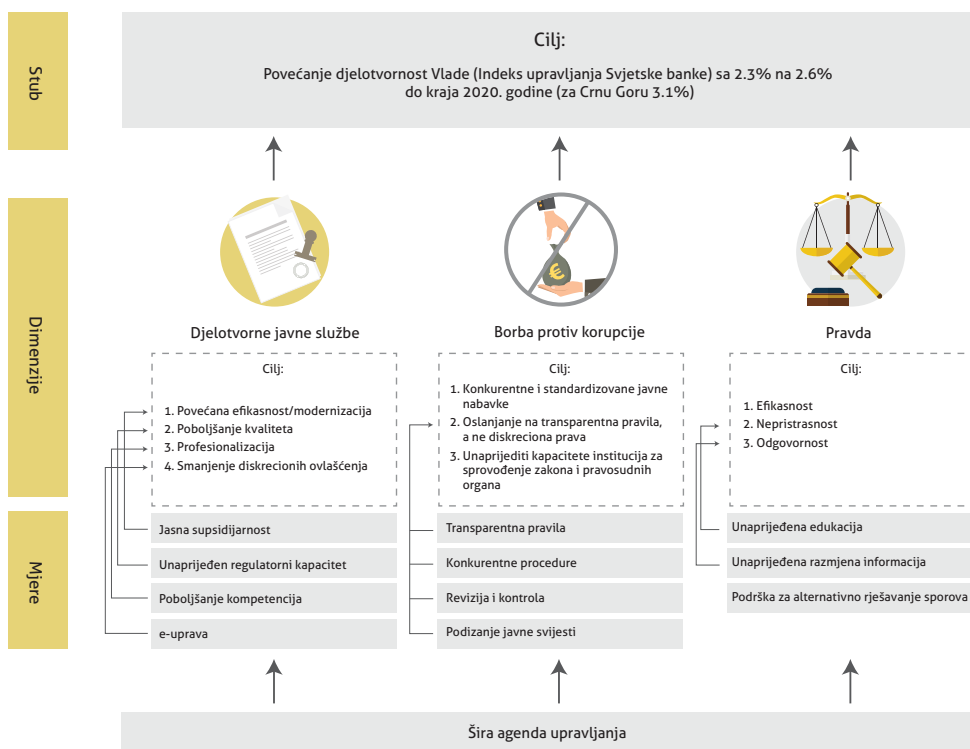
Stub

Cilj:

Povećanje djelotvornost Vlade (Indeks upravljanja Svjetske banke) sa 2.3% na 2.6% do kraja 2020. godine (za Crnu Goru 3.1%)

Dimenzije

Djelotvorne javne službe

Cilj:

1. Povećana efikasnost/modernizacija
2. Poboljšanje kvaliteta
3. Profesionalizacija
4. Smanjenje diskrecionih ovlašćenja

Borba protiv korupcije

Cilj:

1. Konkurentne i standardizovane javne nabavke
2. Oslanjanje na transparentna pravila, a ne diskreciona prava
3. Unaprijediti kapacitete institucija za sprovođenje zakona i pravosudnih organa

Pravda

Cilj:

1. Efikasnost
2. Nepristrasnost
3. Odgovornost

Mjere

Jasna supsidijarnost

Unaprijeđen regulatorni kapacitet

Poboljšanje kompetencija

e-uprava

Transparentna pravila

Konkurentne procedure

Revizija i kontrola

Podizanje javne svijesti

Unaprijeđena edukacija

Unaprijeđena razmjena informacija

Podrška za alternativno rješavanje sporova

Šira agenda upravljanja